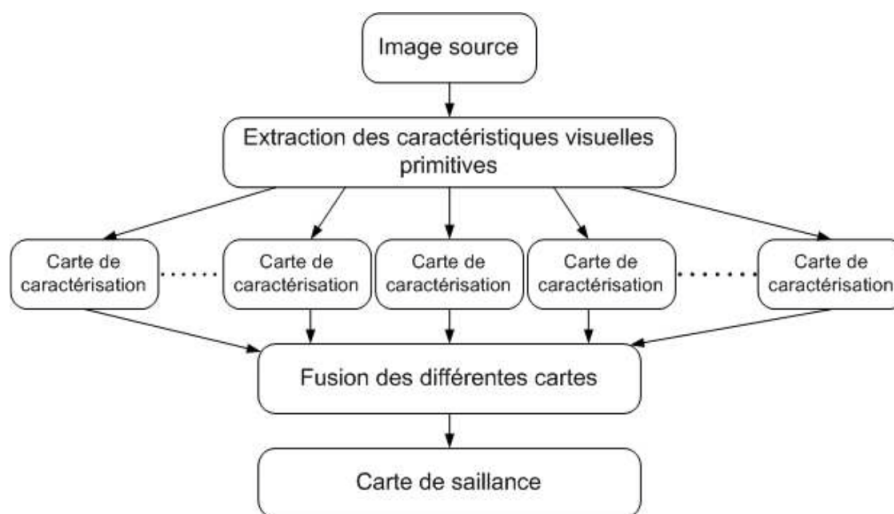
Image source

Extraction des caractéristiques visuelles primitives

Carte de caractérisation

Carte de caractérisation

Carte de caractérisation

Carte de caractérisation

Carte de caractérisation

Fusion des différentes cartes

Carte de saillance